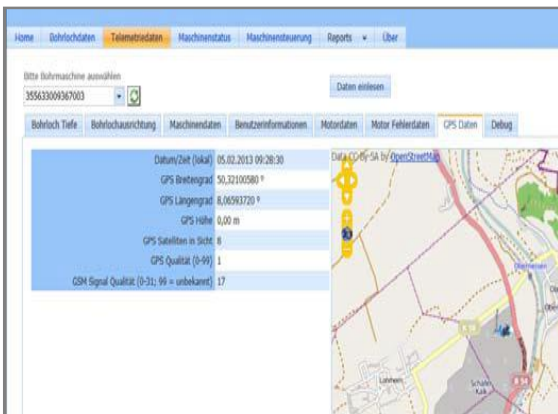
Home Bohrlochdaten Telematriedaten Maschinenstatus Maschinensteuerung Reports Über

Bitte Bohrmaschine auswählen
355633009367003

Daten einlesen

Bohrloch Tiefe Bohrlochausrichtung Maschinendaten Benutzerinformationen Motordaten Motor Fehlerdaten GPS Daten Debug

| | |
|---|---|
| Datum/Zeit (lokal) | 05.02.2013 09:28:30 |
| GPS Breitengrad | 50,32100580 ° |
| GPS Längengrad | 8,06593720 ° |
| GPS Höhe | 0,00 m |
| GPS Satelliten in Sicht | 8 |
| GPS Qualität (0-99) | 1 |
| GSM Signal Qualität (0-31; 99 = unbekannt) | 17 |

Data CC-By-SA by OpenStreetMap

Lohrheim

Schaum Kalk

B 54